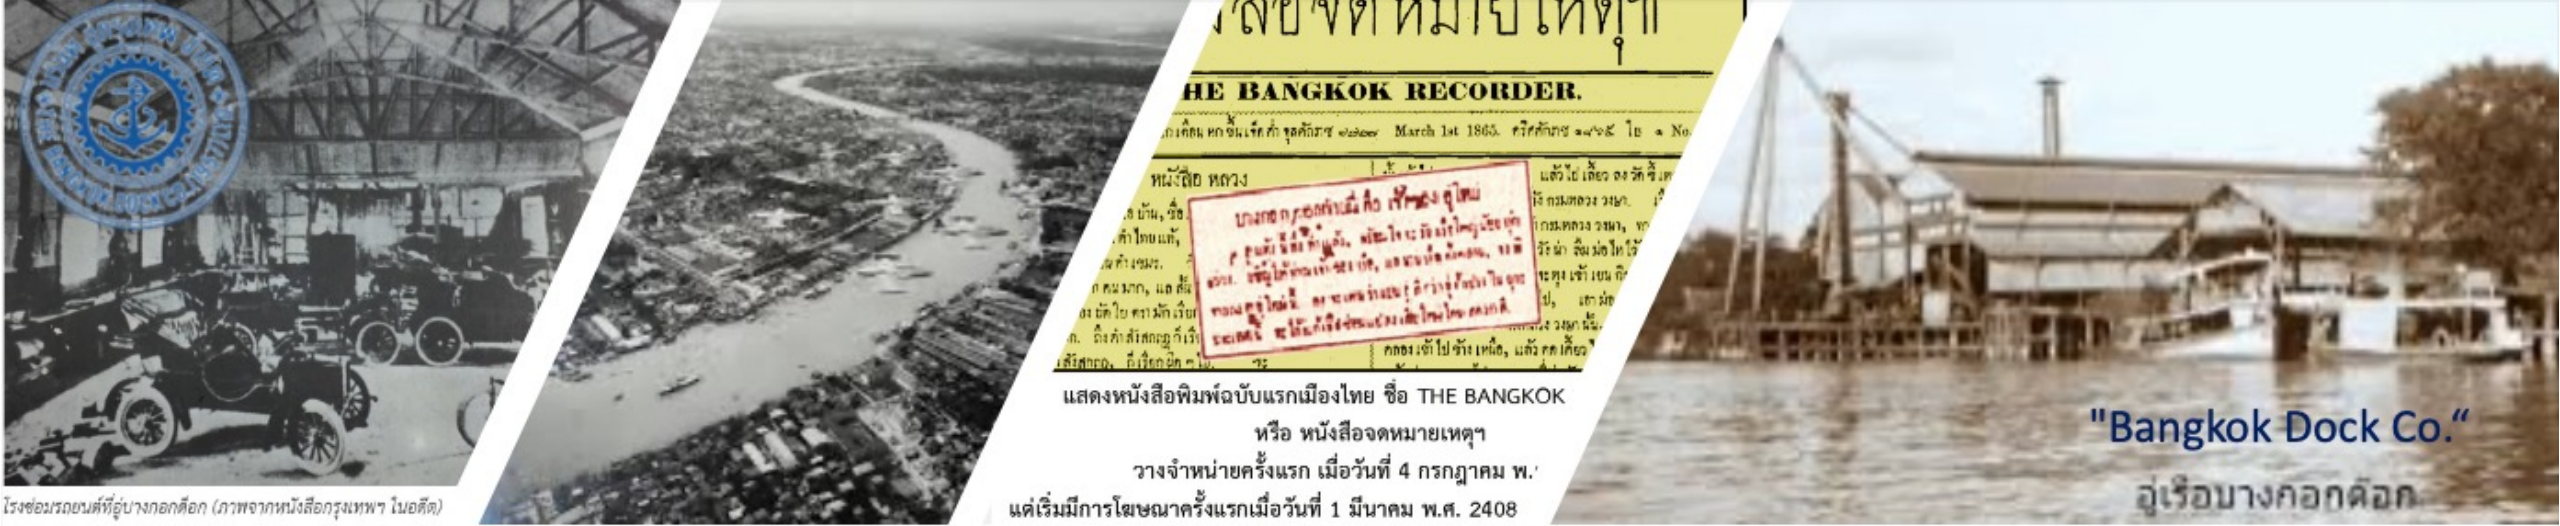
BANGKOK DOCK CO.

โรงซ่อมรถยนต์ที่อู่บางกอกด๊อก (ภาพจากหนังสือกรุงเทพฯ ในอดีต)

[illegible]

THE BANGKOK RECORDER.

March 1st 1865.

หนังสือ หลวง

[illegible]

แสดงหนังสือพิมพ์ฉบับแรกเมืองไทย ชื่อ THE BANGKOK

หรือ หนังสือจดหมายเหตุฯ

วางจำหน่ายครั้งแรก เมื่อวันที่ 4 กรกฎาคม พ.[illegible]

แต่เริ่มมีการโฆษณาครั้งแรกเมื่อวันที่ 1 มีนาคม พ.ศ. 2408

"Bangkok Dock Co."

อู่เรือบางกอกด๊อก